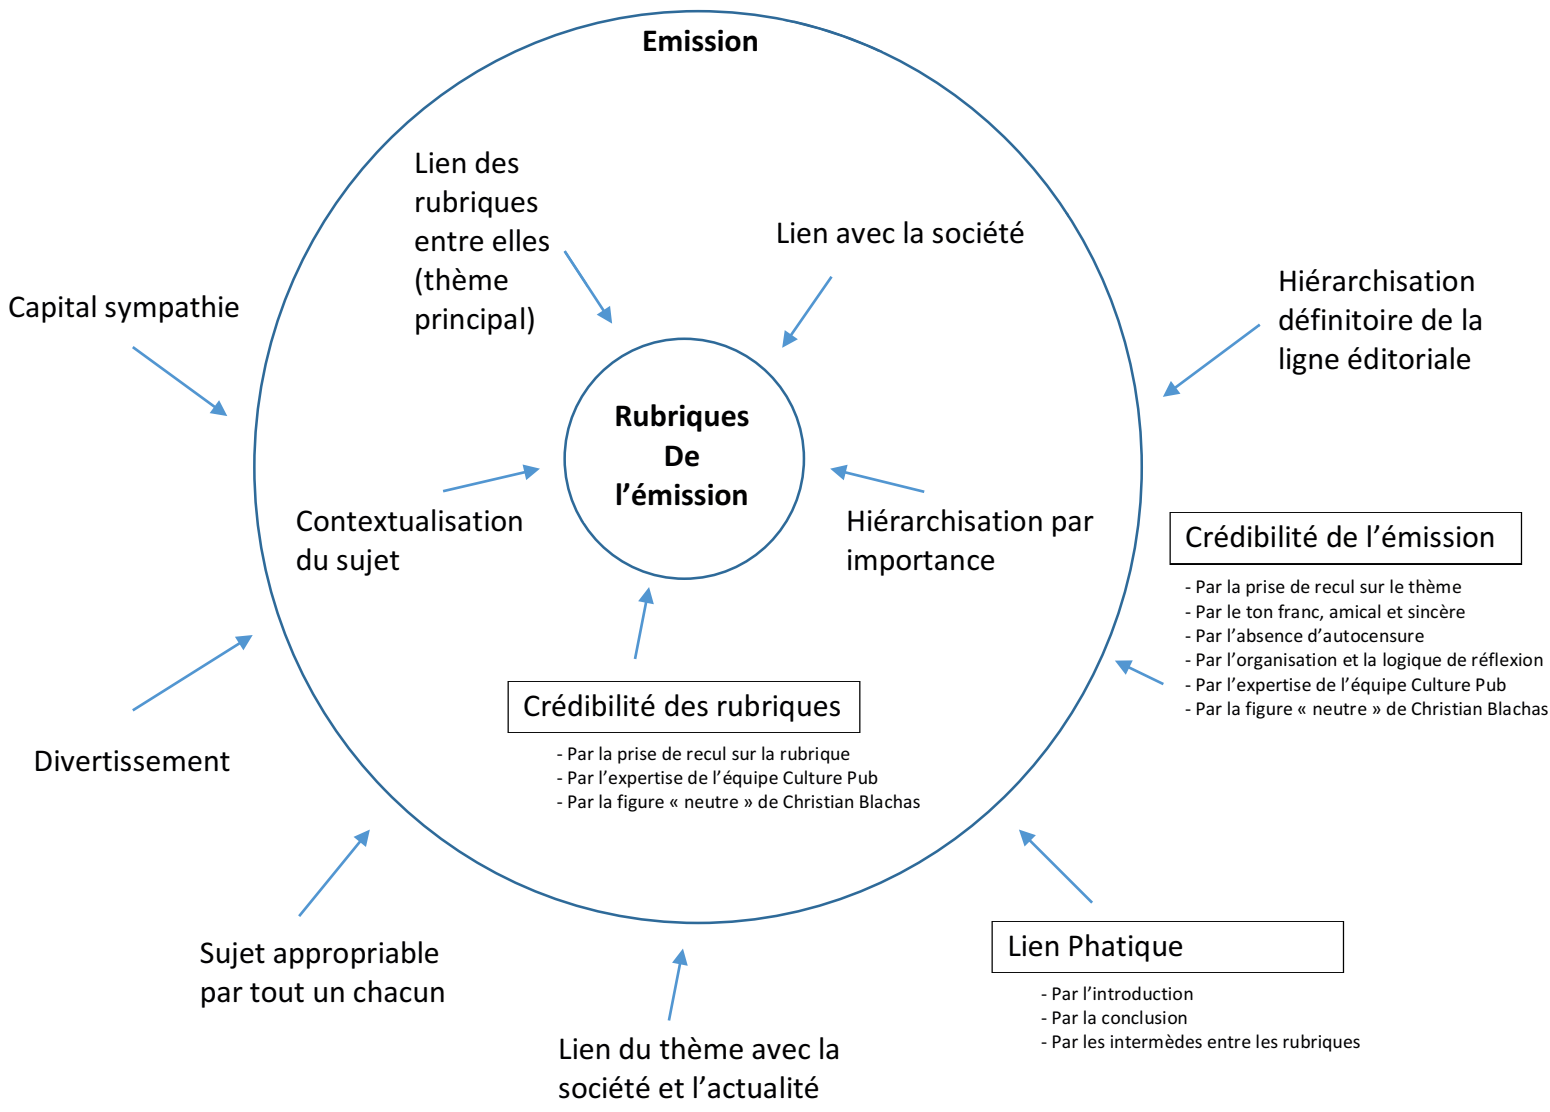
Emission

Lien des rubriques entre elles (thème principal)

Lien avec la société

Capital sympathie

Hiérarchisation définitoire de la ligne éditoriale

Rubriques De l'émission

Contextualisation du sujet

Hiérarchisation par importance

Crédibilité de l'émission

- Par la prise de recul sur le thème
- Par le ton franc, amical et sincère
- Par l'absence d'autocensure
- Par l'organisation et la logique de réflexion
- Par l'expertise de l'équipe Culture Pub
- Par la figure « neutre » de Christian Blachas

Crédibilité des rubriques

- Par la prise de recul sur la rubrique
- Par l'expertise de l'équipe Culture Pub
- Par la figure « neutre » de Christian Blachas

Divertissement

Sujet appropriable par tout un chacun

Lien Phatique

- Par l'introduction
- Par la conclusion
- Par les intermèdes entre les rubriques

Lien du thème avec la société et l'actualité